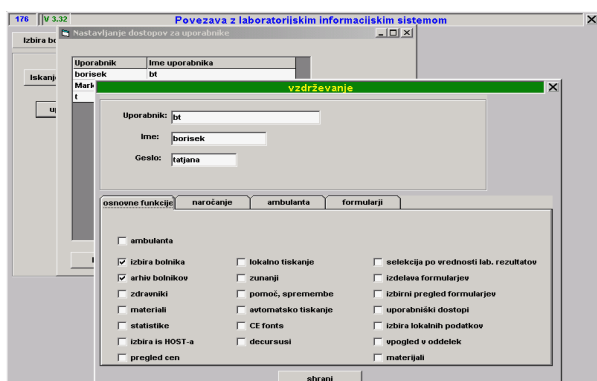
176 | V 3.32 | Povezava z laboratorijskim informacijskim sistemom

Izbira bo

Nastavljanje dostopov za uporabnike

| Uporabnik | Ime uporabnika |
|---|---|
| borisek | bt |
| Mark | |
| t | |

Iskanj

up

vzdrževanje

Uporabnik: bt

Ime: borisek

Geslo: tatjana

osnovne funkcije | naročanje | ambulanta | formularji

ambulanta

izbira bolnika
arhiv bolnikov
zdravniki
materiali
statistike
izbira is HOST-a
pregled cen

lokalno tiskanje
zunanji
pomoč, spremembe
avtomatsko tiskanje
CE fonts
decursusi

selekcija po vrednosti lab. rezultatov
izdelava formularjev
izbirni pregled formularjev
uporabniški dostopi
izbira lokalnih podatkov
vpogled v oddelek
materijali

shrani